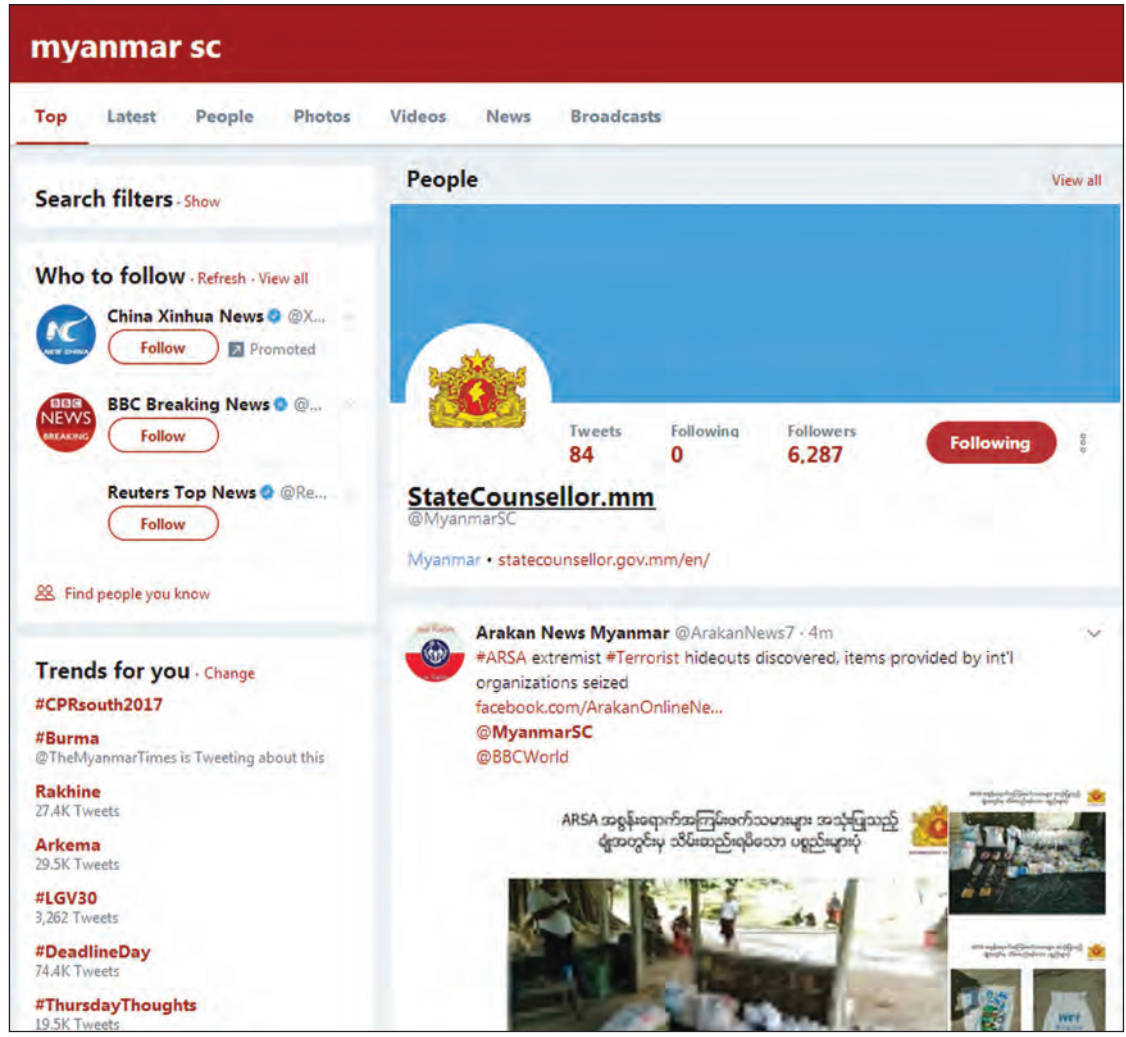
myanmar sc

Top Latest People Photos Videos News Broadcasts

Search filters · Show

Who to follow · Refresh · View all

China Xinhua News @X...
Follow Promoted

BBC Breaking News @...
Follow

Reuters Top News @Re...
Follow

Find people you know

Trends for you · Change

#CPRsouth2017

#Burma
@TheMyanmarTimes is Tweeting about this

Rakhine
27.4K Tweets

Arkema
29.5K Tweets

#LGV30
3,262 Tweets

#DeadlineDay
74.4K Tweets

#ThursdayThoughts
19.5K Tweets

People View all

Tweets 84
Following 0
Followers 6,287
Following

StateCounsellor.mm
@MyanmarSC

Myanmar • statecounsellor.gov.mm/en/

Arakan News Myanmar @ArakanNews7 · 4m
#ARSA extremist #Terrorist hideouts discovered, items provided by int'l organizations seized
facebook.com/ArakanOnlineNe...
@MyanmarSC
@BBCWorld

ARSA အစွန်းရောက်အကြမ်းဖက်သမားများ အသုံးပြုသည့် ရုံးအတွင်းမှ သိမ်းဆည်းရမိသော ပစ္စည်းများပုံ

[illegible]